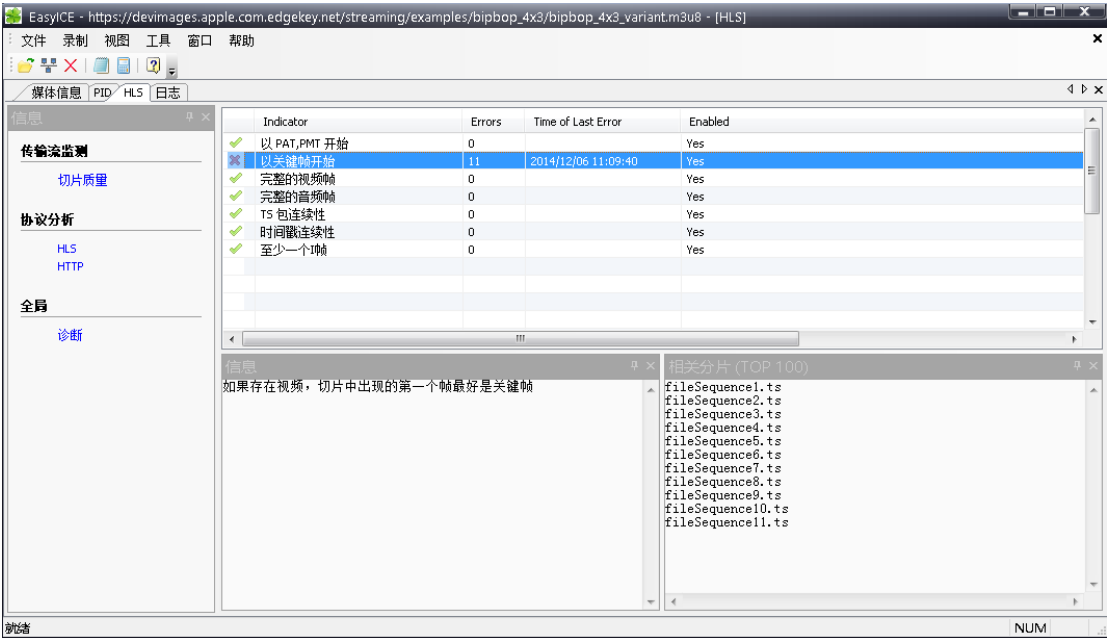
EasyICE - https://devimages.apple.com.edgekey.net/streaming/examples/bipbop_4x3/bipbop_4x3_variant.m3u8 - [HLS]

文件 录制 视图 工具 窗口 帮助

媒体信息 PID HLS 日志

信息

传输流监测

切片质量

协议分析

HLS
HTTP

全局

诊断

| Indicator | Errors | Time of Last Error | Enabled |
|---|---|---|---|
| 以 PAT,PMT 开始 | 0 | | Yes |
| 以关键帧开始 | 11 | 2014/12/06 11:09:40 | Yes |
| 完整的视频帧 | 0 | | Yes |
| 完整的音频帧 | 0 | | Yes |
| TS 包连续性 | 0 | | Yes |
| 时间戳连续性 | 0 | | Yes |
| 至少一个I帧 | 0 | | Yes |

信息

如果存在视频，切片中出现的第一个帧最好是关键帧

相关分片 (TOP 100)

fileSequence1.ts
fileSequence2.ts
fileSequence3.ts
fileSequence4.ts
fileSequence5.ts
fileSequence6.ts
fileSequence7.ts
fileSequence8.ts
fileSequence9.ts
fileSequence10.ts
fileSequence11.ts

就绪

NUM